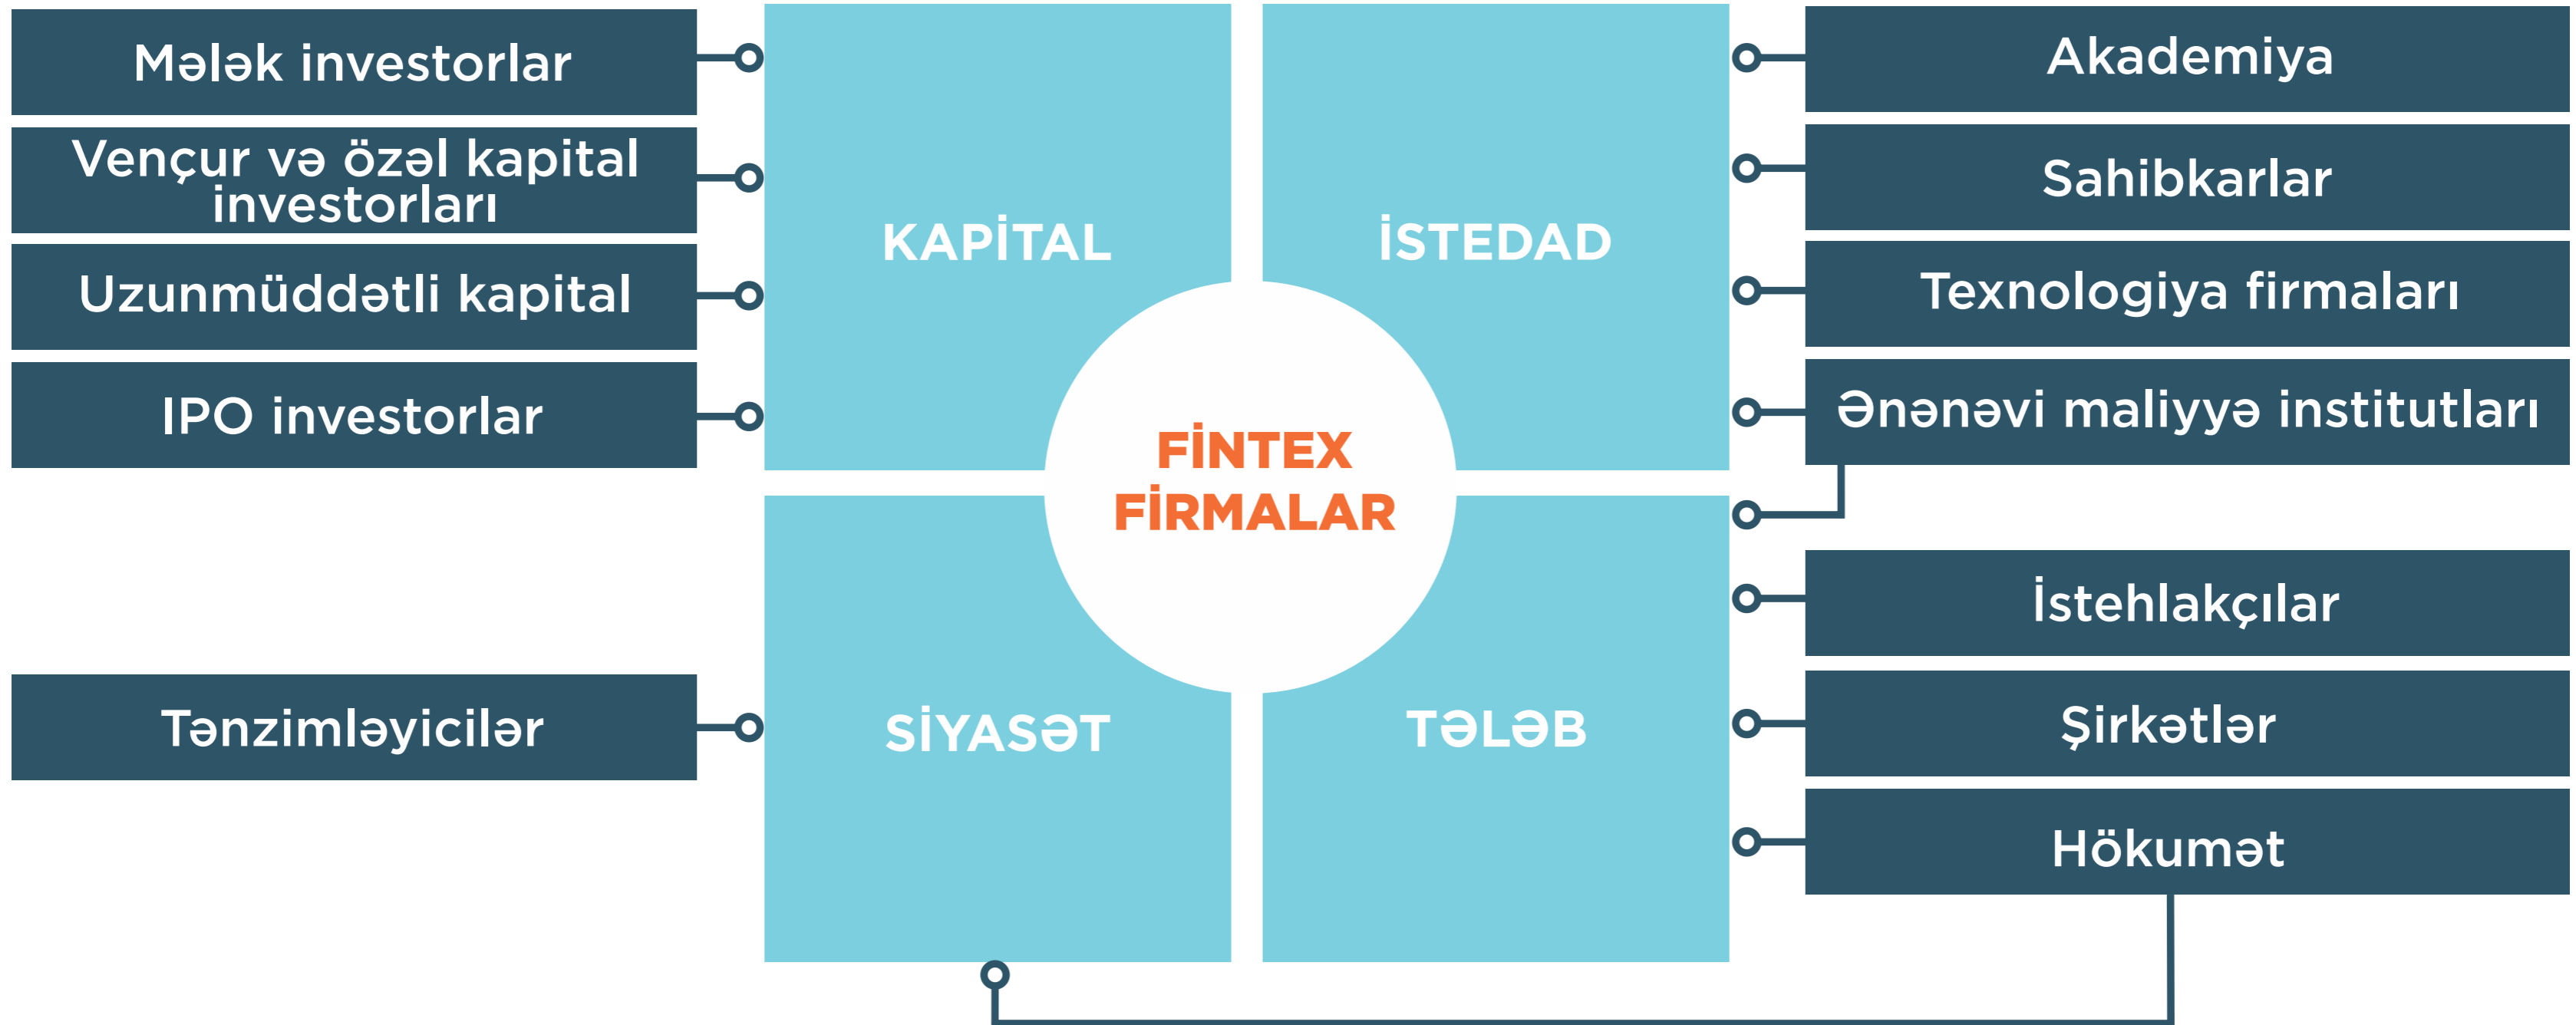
Mələk investorlar

Vençur və özəl kapital investorları

Uzunmüddətli kapital

IPO investorlar

Tənzimləyicilər

KAPİTAL

İSTEDAD

FİNTEX FİRMALAR

SİYASƏT

TƏLƏB

Akademiya

Sahibkarlar

Texnologiya firmaları

Ənənəvi maliyyə institutları

İstehlakçılar

Şirkətlər

Hökumət